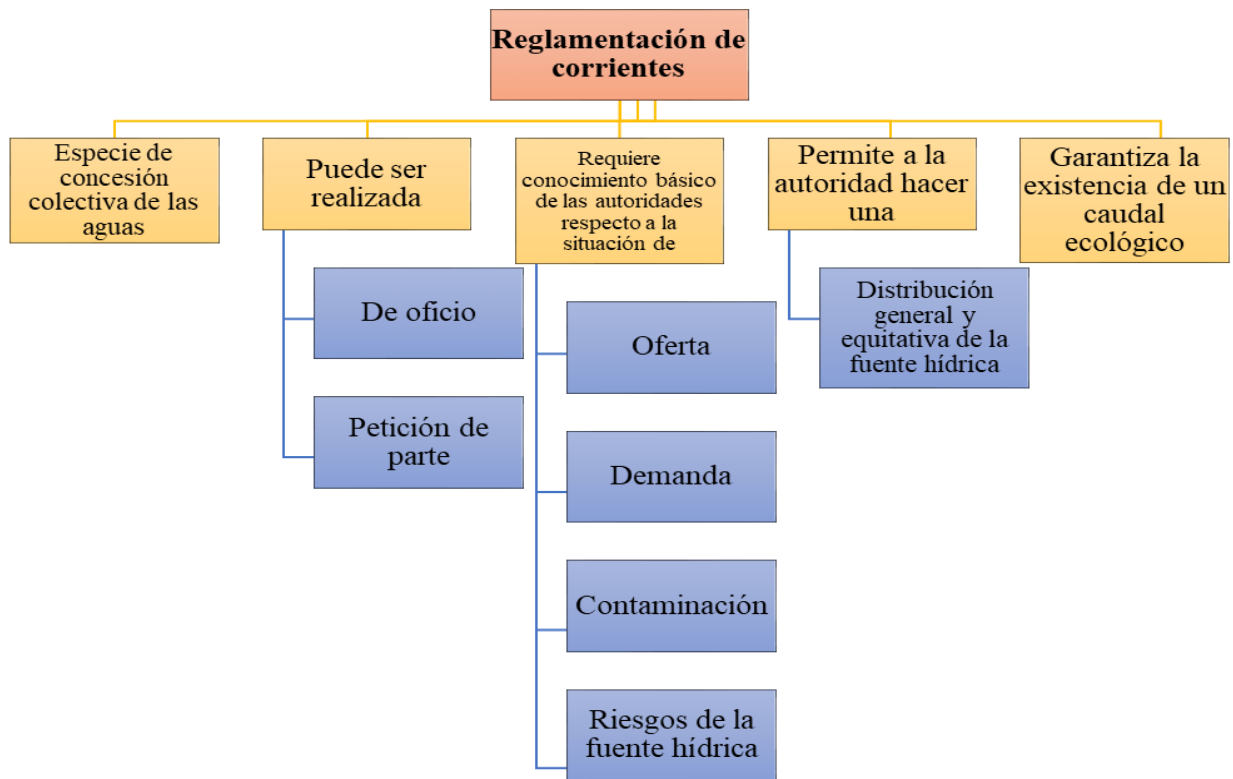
Reglamentación de corrientes

Especie de concesión colectiva de las aguas

Puede ser realizada

De oficio

Petición de parte

Requiere conocimiento básico de las autoridades respecto a la situación de

Oferta

Demanda

Contaminación

Riesgos de la fuente hídrica

Permite a la autoridad hacer una

Distribución general y equitativa de la fuente hídrica

Garantiza la existencia de un caudal ecológico